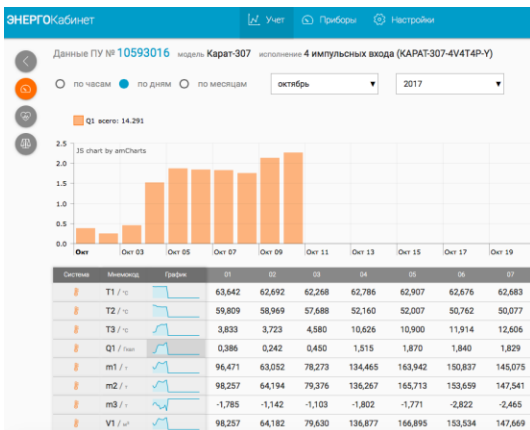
ЭНЕРГОКабинет Учет Приборы Настройки

Данные ПУ № 10593016 модель Карат-307 исполнение 4 импульсных входа (КАРАТ-307-4V4T4P-Y)

по часам по дням по месяцам октябрь 2017

Q1 всего: 14.291

JS chart by amCharts

2.5
2.0
1.5
1.0
0.5
0.0

Окт Окт 03 Окт 05 Окт 07 Окт 09 Окт 11 Окт 13 Окт 15 Окт 17 Окт 19

| Система | Мнемокод | График | 01 | 02 | 03 | 04 | 05 | 06 | 07 |
|---|---|---|---|---|---|---|---|---|---|
| | T1 / °C | | 63,642 | 62,692 | 62,268 | 62,786 | 62,907 | 62,676 | 62,683 |
| | T2 / °C | | 59,809 | 58,969 | 57,688 | 52,160 | 52,007 | 50,762 | 50,077 |
| | T3 / °C | | 3,833 | 3,723 | 4,580 | 10,626 | 10,900 | 11,914 | 12,606 |
| | Q1 / Гкал | | 0,386 | 0,242 | 0,450 | 1,515 | 1,870 | 1,840 | 1,829 |
| | m1 / т | | 96,471 | 63,052 | 78,273 | 134,465 | 163,942 | 150,837 | 145,075 |
| | m2 / т | | 98,257 | 64,194 | 79,376 | 136,267 | 165,713 | 153,659 | 147,541 |
| | m3 / т | | -1,785 | -1,142 | -1,103 | -1,802 | -1,771 | -2,822 | -2,465 |
| | V1 / м³ | | 98,257 | 64,182 | 79,630 | 136,877 | 166,895 | 153,534 | 147,669 |